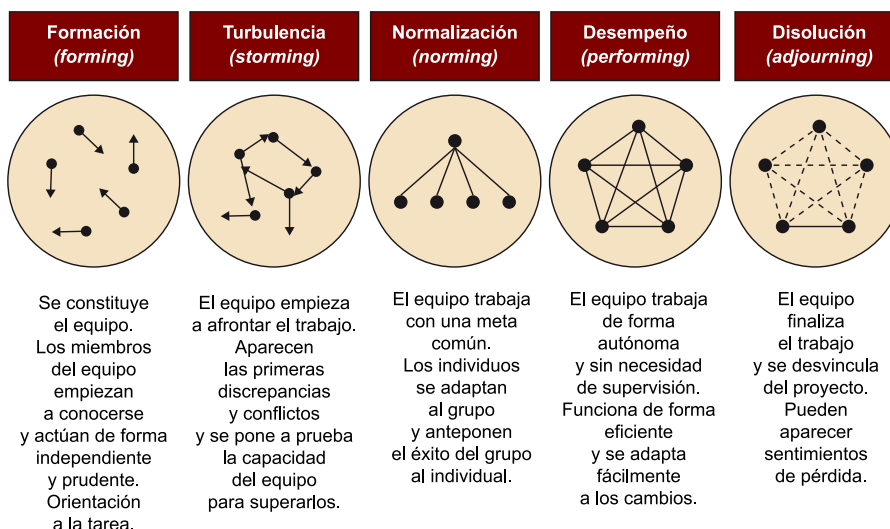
Formación
(forming)

Turbulencia
(storming)

Normalización
(norming)

Desempeño
(performing)

Disolución
(adjourning)

Se constituye el equipo. Los miembros del equipo empiezan a conocerse y actúan de forma independiente y prudente. Orientación a la tarea.

El equipo empieza a afrontar el trabajo. Aparecen las primeras discrepancias y conflictos y se pone a prueba la capacidad del equipo para superarlos.

El equipo trabaja con una meta común. Los individuos se adaptan al grupo y anteponen el éxito del grupo al individual.

El equipo trabaja de forma autónoma y sin necesidad de supervisión. Funciona de forma eficiente y se adapta fácilmente a los cambios.

El equipo finaliza el trabajo y se desvincula del proyecto. Pueden aparecer sentimientos de pérdida.